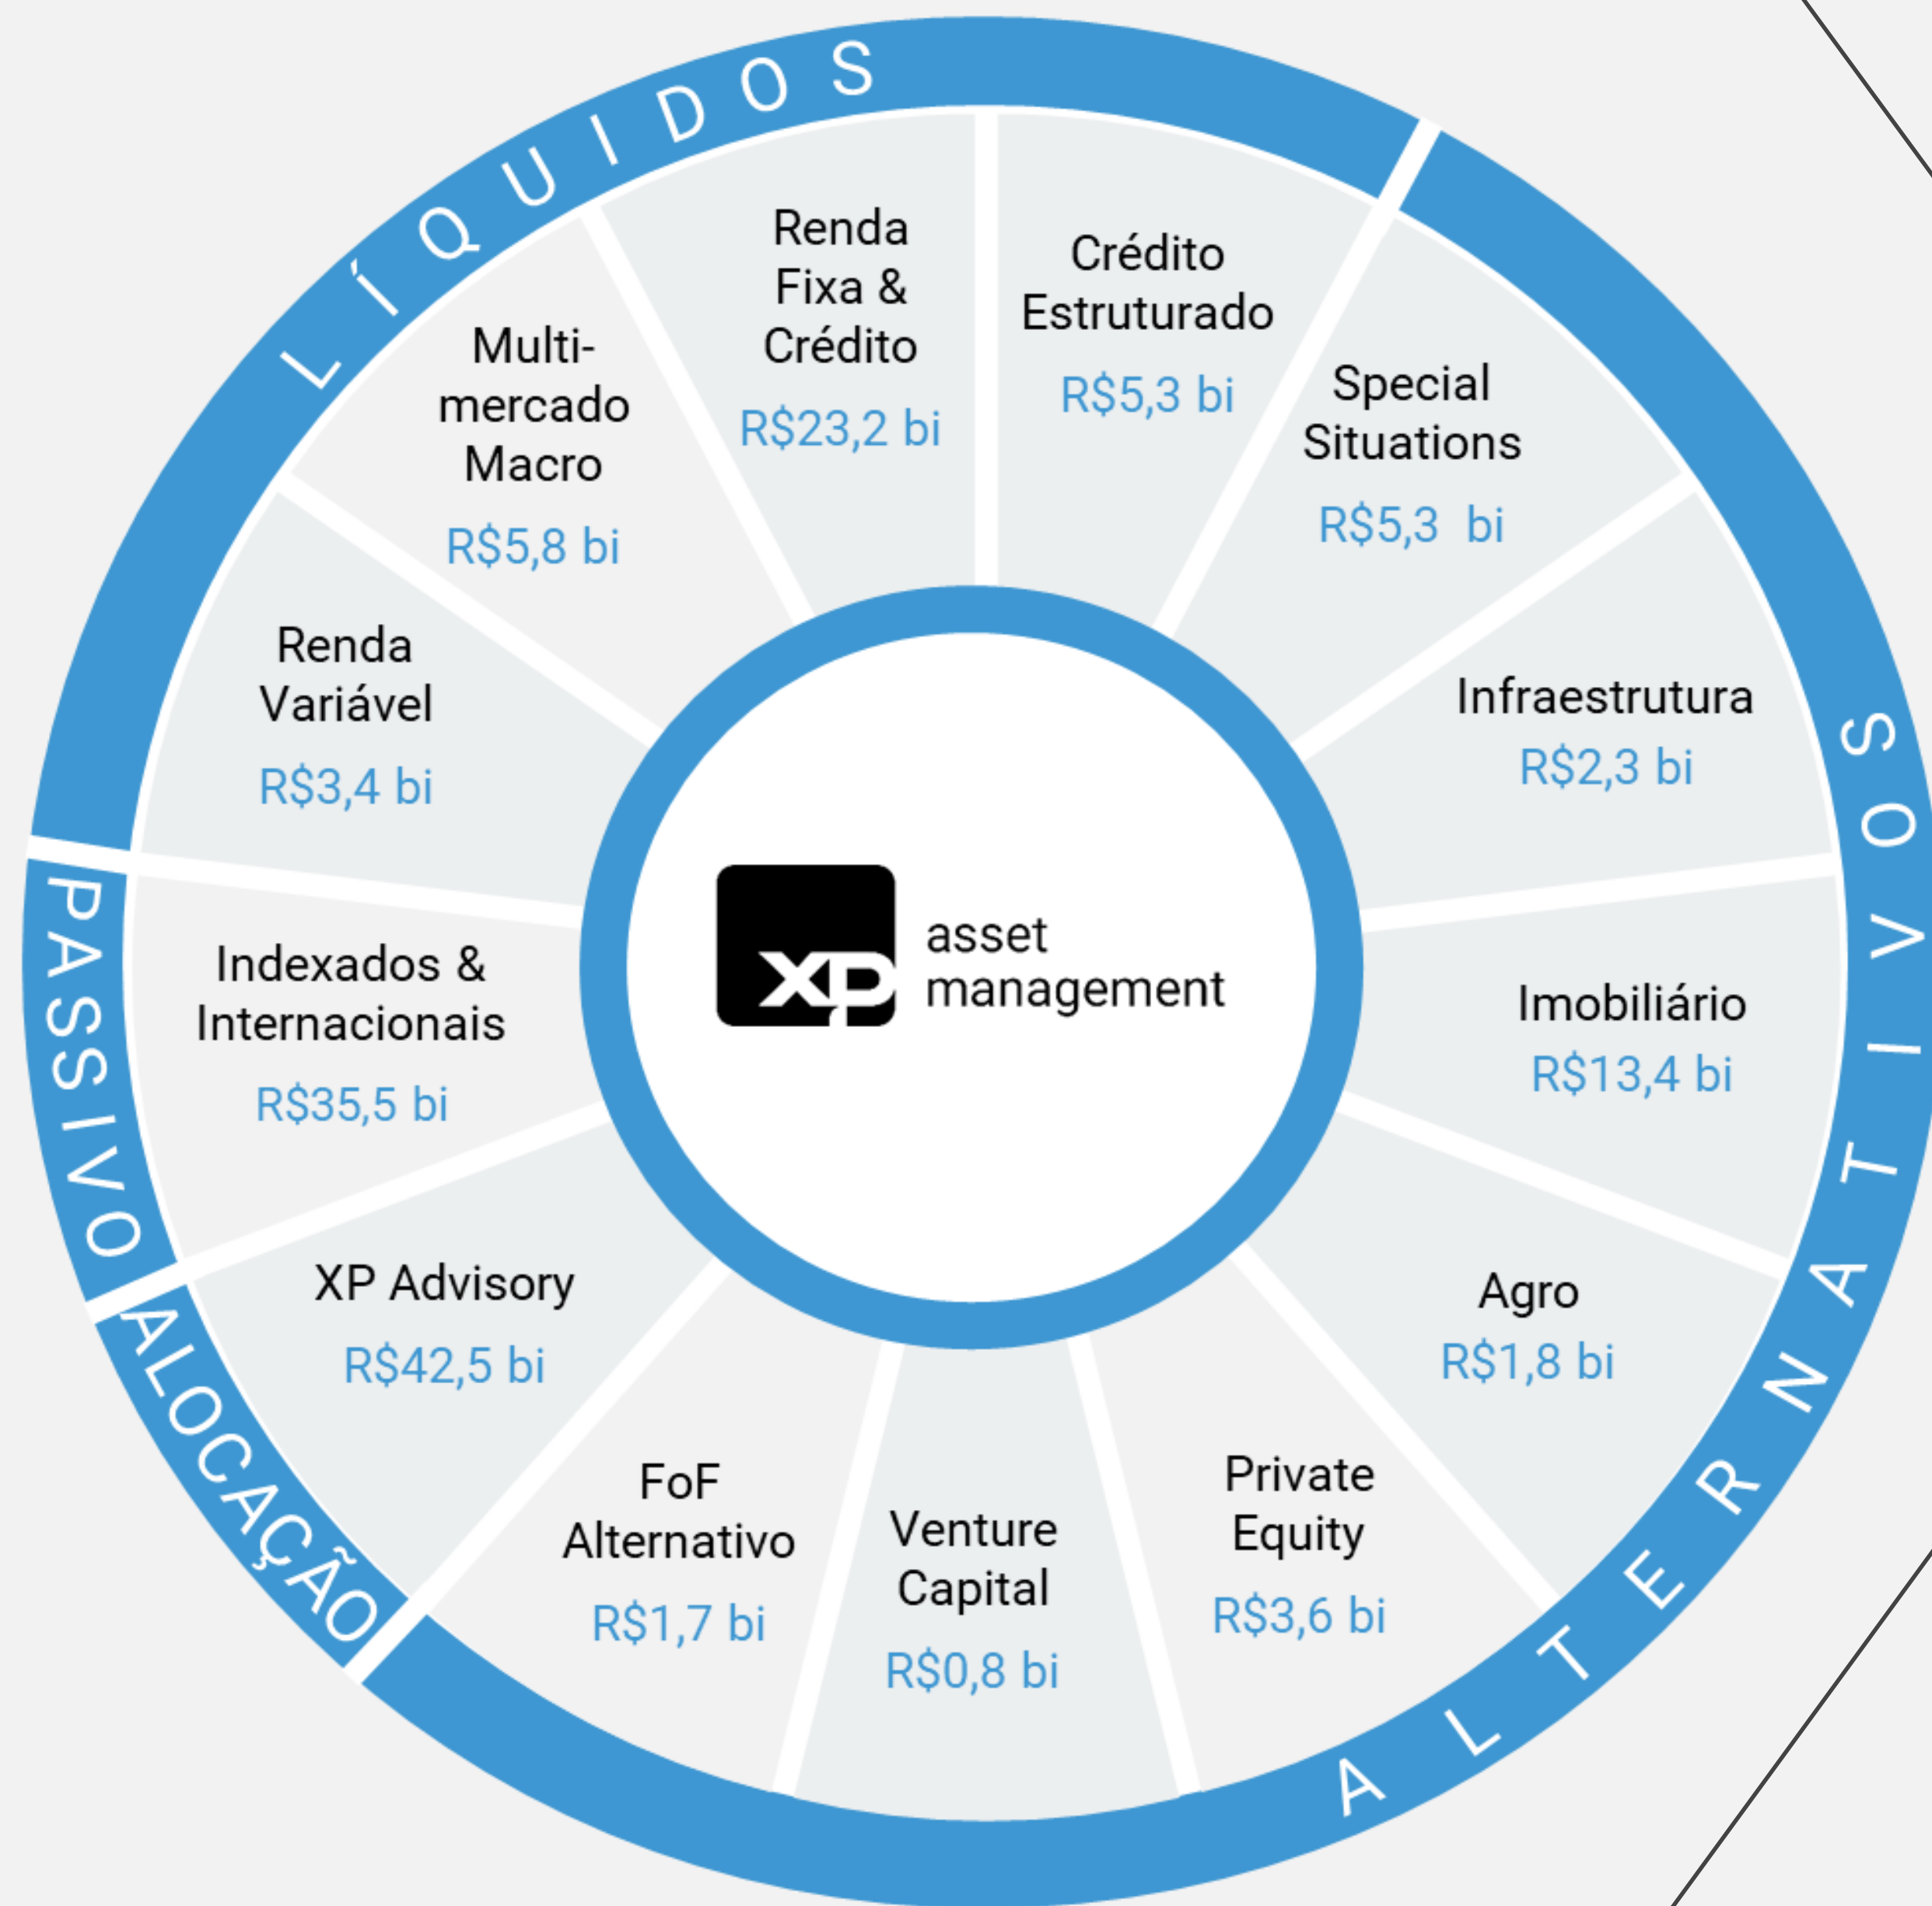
LÍQUIDOS

Renda Fixa & Crédito
R$23,2 bi

Crédito Estruturado
R$5,3 bi

Special Situations
R$5,3 bi

Infraestrutura
R$2,3 bi

Imobiliário
R$13,4 bi

Agro
R$1,8 bi

Private Equity
R$3,6 bi

Venture Capital
R$0,8 bi

FoF Alternativo
R$1,7 bi

XP Advisory
R$42,5 bi

Indexados & Internacionais
R$35,5 bi

Renda Variável
R$3,4 bi

Multi-mercado Macro
R$5,8 bi

XP asset management

ALTERNATIVOS

PASSIVO

ALOCAÇÃO